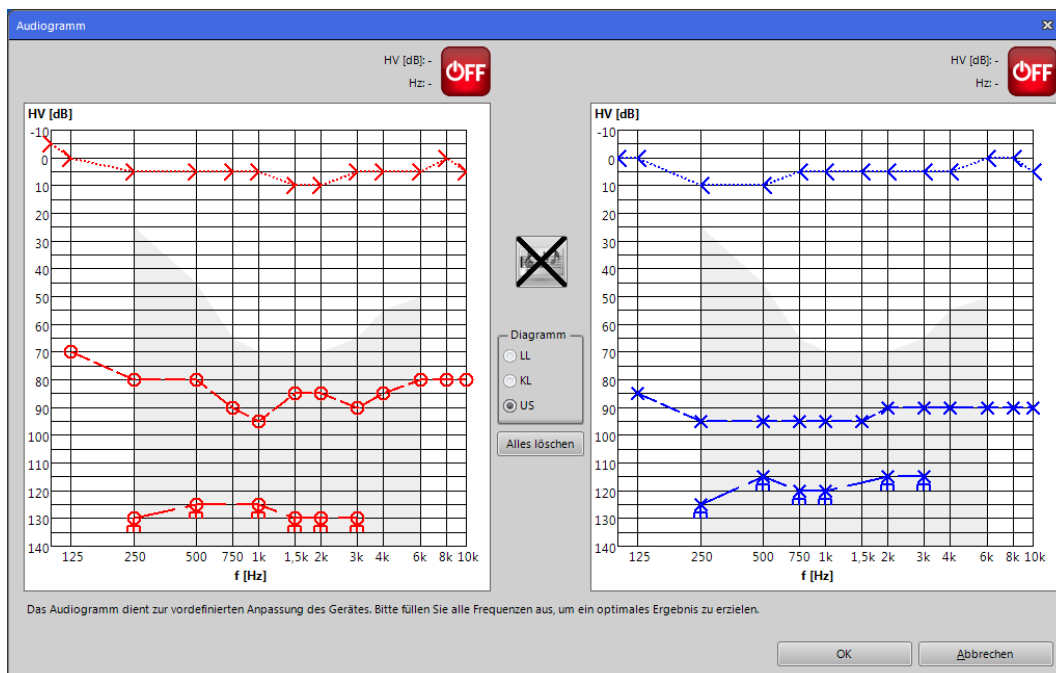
Audiogramm

HV [dB]: -
Hz: -
OFF

HV [dB]: -
Hz: -
OFF

HV [dB]
-10
0
10
20
30
40
50
60
70
80
90
100
110
120
130
140
125 250 500 750 1k 1,5k 2k 3k 4k 6k 8k 10k
f [Hz]

Diagramm
LL
KL
US
Alles löschen

HV [dB]
-10
0
10
20
30
40
50
60
70
80
90
100
110
120
130
140
125 250 500 750 1k 1,5k 2k 3k 4k 6k 8k 10k
f [Hz]

Das Audiogramm dient zur vordefinierten Anpassung des Gerätes. Bitte füllen Sie alle Frequenzen aus, um ein optimales Ergebnis zu erzielen.

OK
Abbrechen